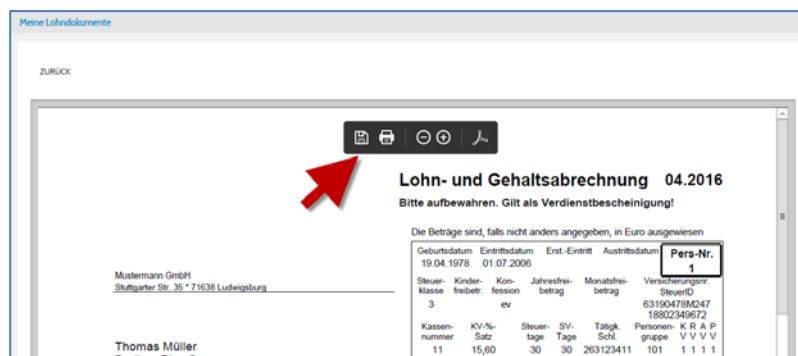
Meine Lohndokumente

ZURÜCK

Lohn- und Gehaltsabrechnung 04.2016

Bitte aufbewahren. Gilt als Verdienstbescheinigung!

Die Beträge sind, falls nicht anders angegeben, in Euro ausgewiesen

| Geburtsdatum | Eintrittsdatum | Erst.-Eintritt | Austrittsdatum | Pers-Nr. |
|---|---|---|---|---|
| 19.04.1978 | 01.07.2006 | | | 1 |

| Steuer-klasse | Kinder-freibetr. | Kon-fession | Jahresfrei-betrag | Monatsfrei-betrag | Versicherungsnr. SteuerID |
|---|---|---|---|---|---|
| 3 | | ev | | | 63190478M247 18802349672 |

| Kassen-nummer | KV-%-Satz | Steuer-tage | SV-Tage | Tätigk. Schl. | Personen-gruppe | K V | R V | A V | P V |
|---|---|---|---|---|---|---|---|---|---|
| 11 | 15,60 | 30 | 30 | 263123411 | 101 | 1 | 1 | 1 | 1 |

Mustermann GmbH
Stuttgarter Str. 35 * 71638 Ludwigsburg

Thomas Müller
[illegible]